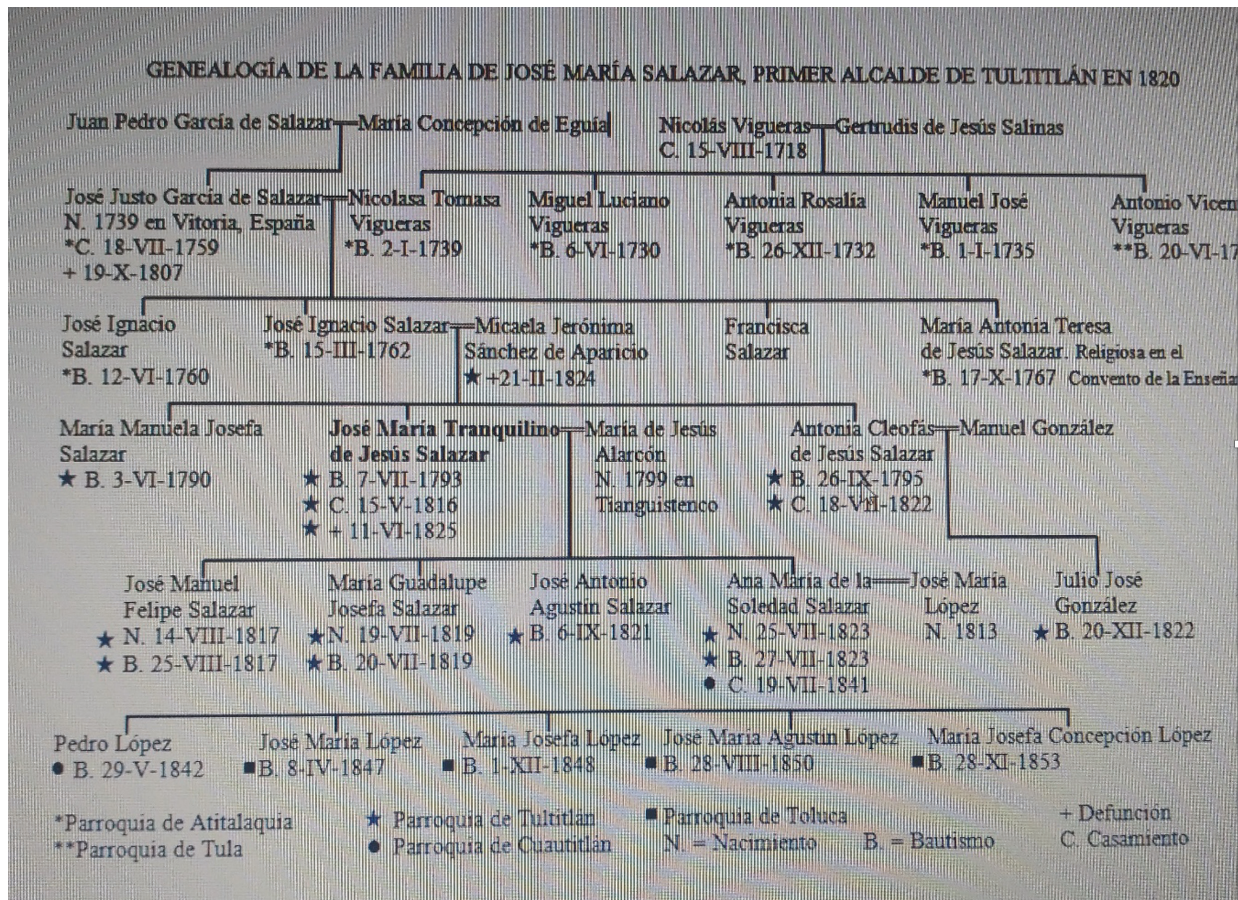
GENEALOGÍA DE LA FAMILIA DE JOSÉ MARÍA SALAZAR, PRIMER ALCALDE DE TULTITLÁN EN 1820

Juan Pedro García de Salazar — María Concepción de Eguía

Nicolás Vigueras — Gertrudis de Jesús Salinas
C. 15-VIII-1718

José Justo García de Salazar — Nicolasa Tomasa Vigueras
N. 1739 en Vitoria, España
*C. 18-VII-1759
+ 19-X-1807

Nicolasa Tomasa Vigueras
*B. 2-I-1739

Miguel Luciano Vigueras
*B. 6-VI-1730

Antonia Rosalía Vigueras
*B. 26-XII-1732

Manuel José Vigueras
*B. 1-I-1735

Antonio Vicen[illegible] Vigueras
**B. 20-VI-17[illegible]

José Ignacio Salazar
*B. 12-VI-1760

José Ignacio Salazar — Micaela Jerónima Sánchez de Aparicio
*B. 15-III-1762
★ +21-II-1824

Francisca Salazar

María Antonia Teresa de Jesús Salazar. Religiosa en el Convento de la Enseña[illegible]
*B. 17-X-1767

María Manuela Josefa Salazar
★ B. 3-VI-1790

José María Tranquilino de Jesús Salazar — María de Jesús Alarcón
★ B. 7-VII-1793
★ C. 15-V-1816
★ + 11-VI-1825
N. 1799 en Tianguistenco

Antonia Cleofás de Jesús Salazar — Manuel González
★ B. 26-IX-1795
★ C. 18-VII-1822

José Manuel Felipe Salazar
★ N. 14-VIII-1817
★ B. 25-VIII-1817

María Guadalupe Josefa Salazar
★ N. 19-VII-1819
★ B. 20-VII-1819

José Antonio Agustín Salazar
★ B. 6-IX-1821

Ana María de la Soledad Salazar — José María López
★ N. 25-VII-1823
★ B. 27-VII-1823
● C. 19-VII-1841
N. 1813

Julio José González
★ B. 20-XII-1822

Pedro López
● B. 29-V-1842

José María López
■ B. 8-IV-1847

María Josefa López
■ B. 1-XII-1848

José María Agustín López
■ B. 28-VIII-1850

María Josefa Concepción López
■ B. 28-XI-1853

*Parroquia de Atitalaquia
**Parroquia de Tula
★ Parroquia de Tultitlán
● Parroquia de Cuautitlán
■ Parroquia de Toluca
N. = Nacimiento
B. = Bautismo
+ Defunción
C. Casamiento